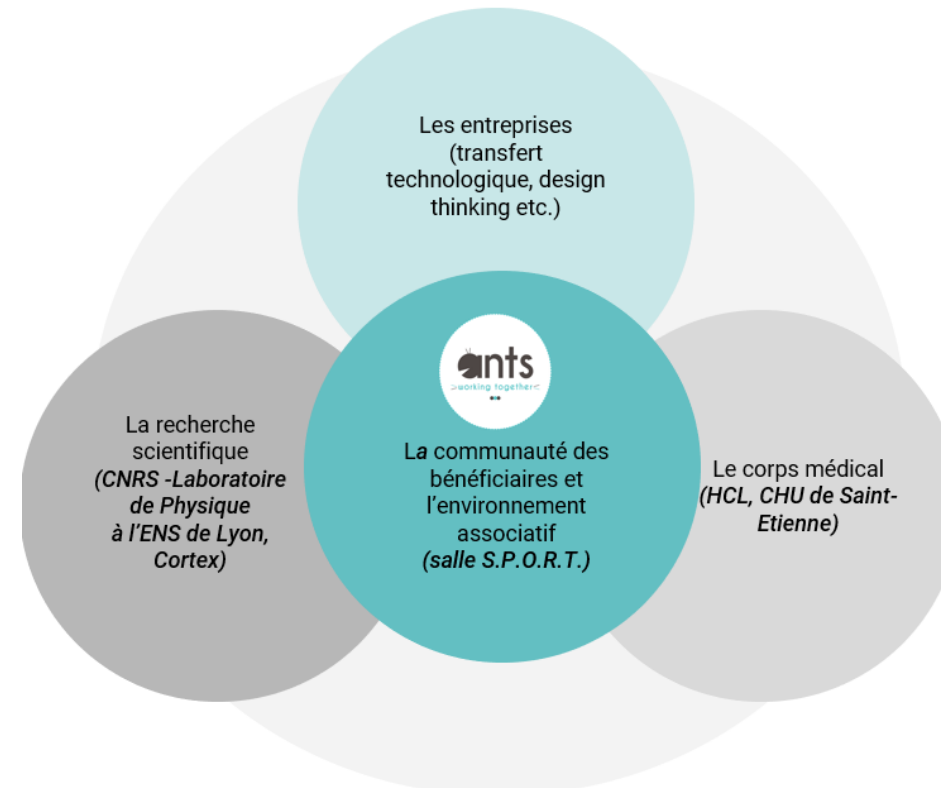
Les entreprises (transfert technologique, design thinking etc.)

La recherche scientifique (CNRS -Laboratoire de Physique à l'ENS de Lyon, Cortex)

ants
working together

La communauté des bénéficiaires et l'environnement associatif (salle S.P.O.R.T.)

Le corps médical (HCL, CHU de Saint-Etienne)